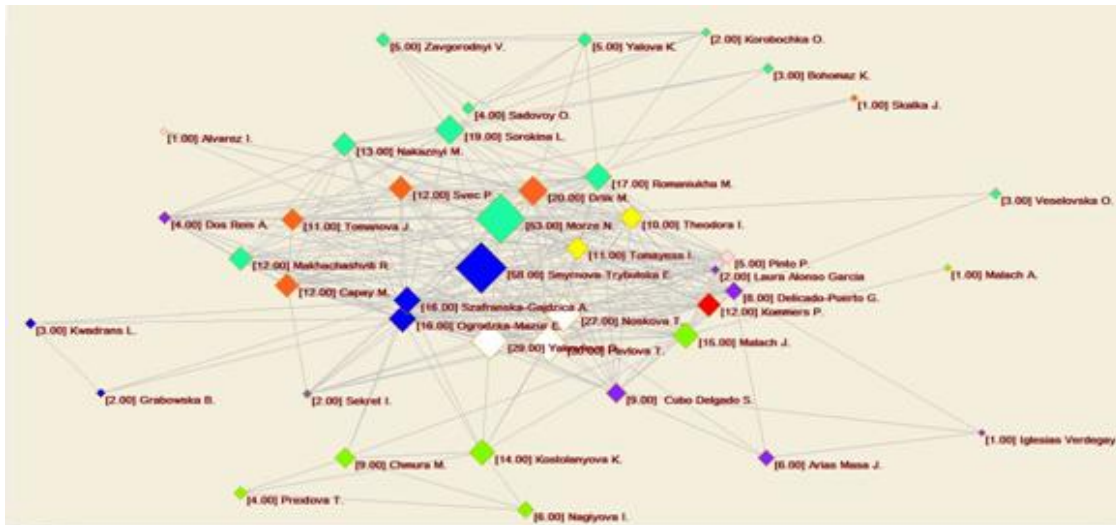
[5.00] Zavgorodnyi V.
[5.00] Yalova K.
[2.00] Korobochka O.
[3.00] Bohomaz K.
[4.00] Sadovoy O.
[1.00] Skalka J.
[1.00] Alvarez I.
[19.00] Sorokina L.
[13.00] Nakaznyi M.
[17.00] Romaniukha M.
[12.00] Svec P.
[20.00] Drlik M.
[3.00] Veselovska O.
[4.00] Dos Reis A.
[11.00] Tomanova J.
[63.00] Morze N.
[10.00] Theodora I.
[11.00] Tomayess I.
[5.00] Pinto P.
[12.00] Makhachashvili R.
[58.00] Smyrnova-Trybulska E.
[2.00] Laura Alonso Garcia
[1.00] Malach A.
[12.00] Capay M.
[16.00] Szafranska-Gajdzica A.
[8.00] Delicado-Puerto G.
[12.00] Kommers P.
[3.00] Kwadrans L.
[16.00] Ogrodzka-Mazur E.
[27.00] Noskova T.
[29.00] Yakovleva O.
[30.00] Pavlova T.
[15.00] Malach J.
[2.00] Grabowska B.
[2.00] Sekret I.
[9.00] Cubo Delgado S.
[1.00] Iglesias Verdegay
[9.00] Cheura M.
[14.00] Kostolanyova K.
[6.00] Arias Masa J.
[4.00] Prextova T.
[6.00] Nagyova I.